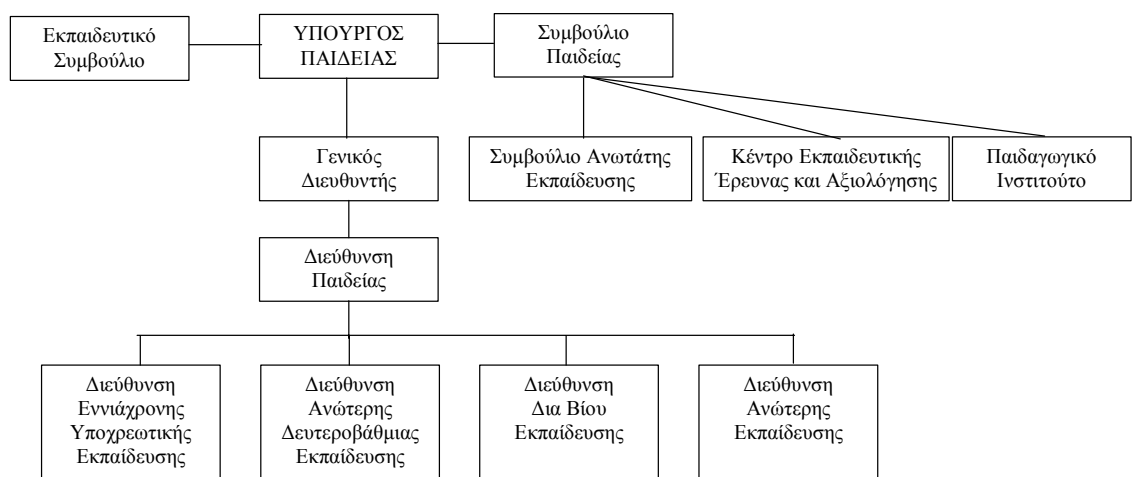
Εκπαιδευτικό Συμβούλιο

ΥΠΟΥΡΓΟΣ ΠΑΙΔΕΙΑΣ

Συμβούλιο Παιδείας

Γενικός Διευθυντής

Συμβούλιο Ανωτάτης Εκπαίδευσης

Κέντρο Εκπαιδευτικής Έρευνας και Αξιολόγησης

Παιδαγωγικό Ινστιτούτο

Διεύθυνση Παιδείας

Διεύθυνση Εννιάχρονης Υποχρεωτικής Εκπαίδευσης

Διεύθυνση Ανώτερης Δευτεροβάθμιας Εκπαίδευσης

Διεύθυνση Δια Βίου Εκπαίδευσης

Διεύθυνση Ανώτερης Εκπαίδευσης